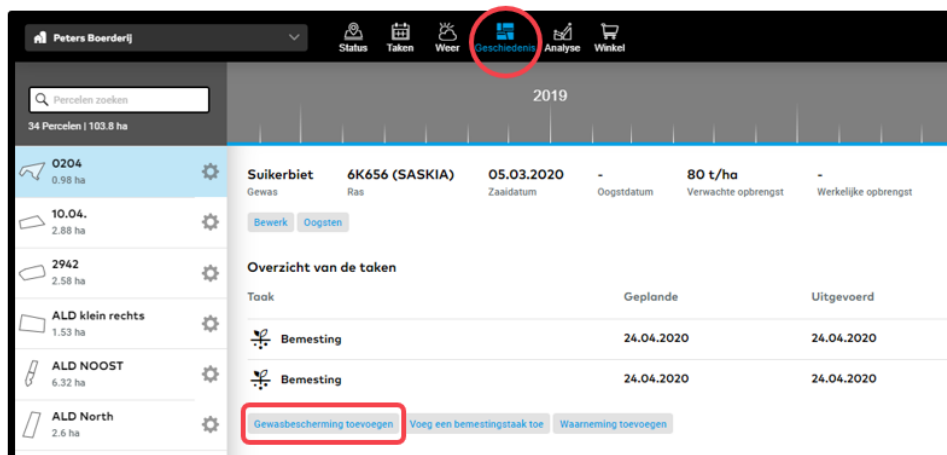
Peters Boerderij

Status Taken Weer Geschiedenis Analyse Winkel

Percelen zoeken

34 Percelen | 103.8 ha

2019

0204
0.98 ha

10.04.
2.88 ha

2942
2.58 ha

ALD klein rechts
1.53 ha

ALD NOOST
6.32 ha

ALD North
2.6 ha

| Suikerbiet | 6K656 (SASKIA) | 05.03.2020 | - | 80 t/ha | - |
|---|---|---|---|---|---|
| Gewas | Ras | Zaaidatum | Oogstdatum | Verwachte opbrengst | Werkelijke opbrengst |

Bewerk Oogsten

Overzicht van de taken

| Taak | Geplande | Uitgevoerd |
|---|---|---|
| Bemesting | 24.04.2020 | 24.04.2020 |
| Bemesting | 24.04.2020 | 24.04.2020 |

Gewasbescherming toevoegen Voeg een bemestingstaak toe Waarneming toevoegen